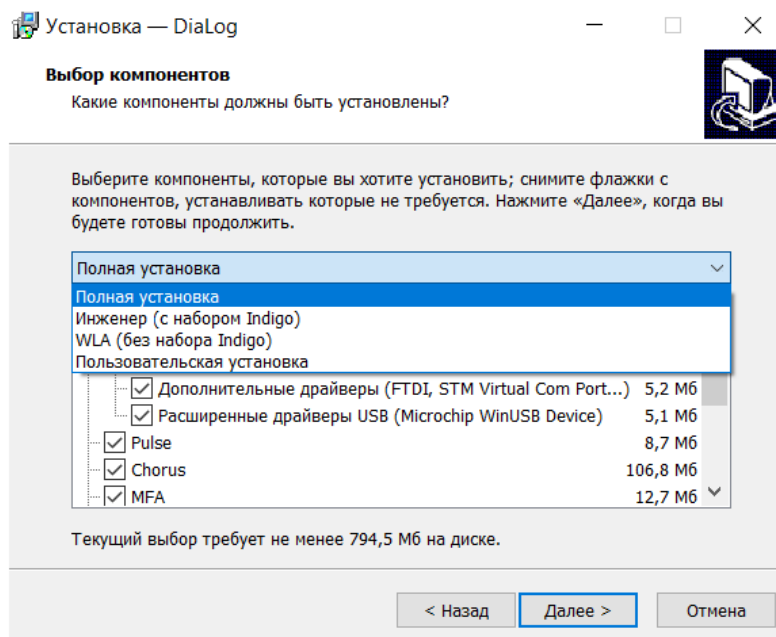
Установка — DiaLog

Выбор компонентов

Какие компоненты должны быть установлены?

Выберите компоненты, которые вы хотите установить; снимите флажки с компонентов, устанавливать которые не требуется. Нажмите «Далее», когда вы будете готовы продолжить.

Полная установка

Полная установка
Инженер (с набором Indigo)
WLA (без набора Indigo)
Пользовательская установка

Дополнительные драйверы (FTDI, STM Virtual Com Port...) 5,2 Мб
Расширенные драйверы USB (Microchip WinUSB Device) 5,1 Мб
Pulse 8,7 Мб
Chorus 106,8 Мб
MFA 12,7 Мб

Текущий выбор требует не менее 794,5 Мб на диске.

< Назад
Далее >
Отмена